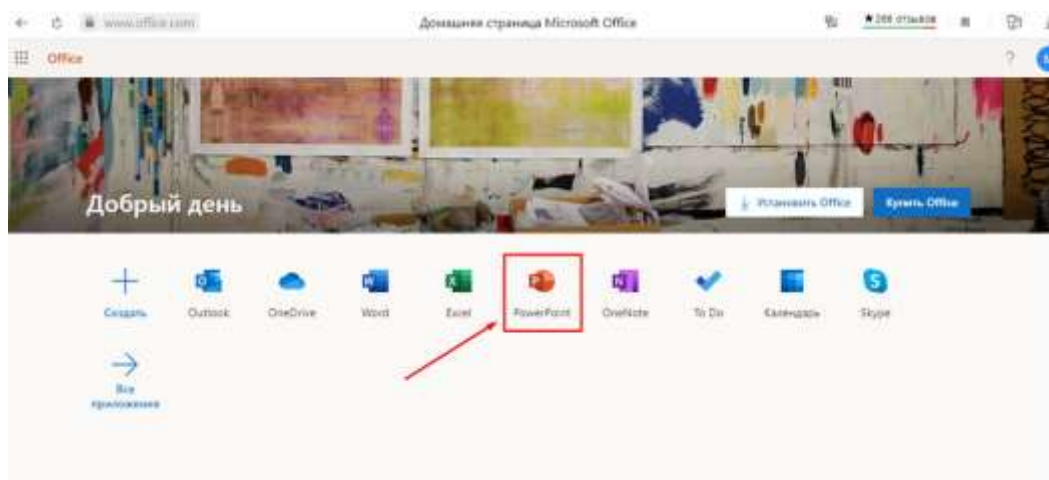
www.office.com
Домашняя страница Microsoft Office
★266 отзывов
Office
?
Добрый день
Установить Office
Купить Office
Создать
Outlook
OneDrive
Word
Excel
PowerPoint
OneNote
To Do
Календарь
Skype
Все приложения